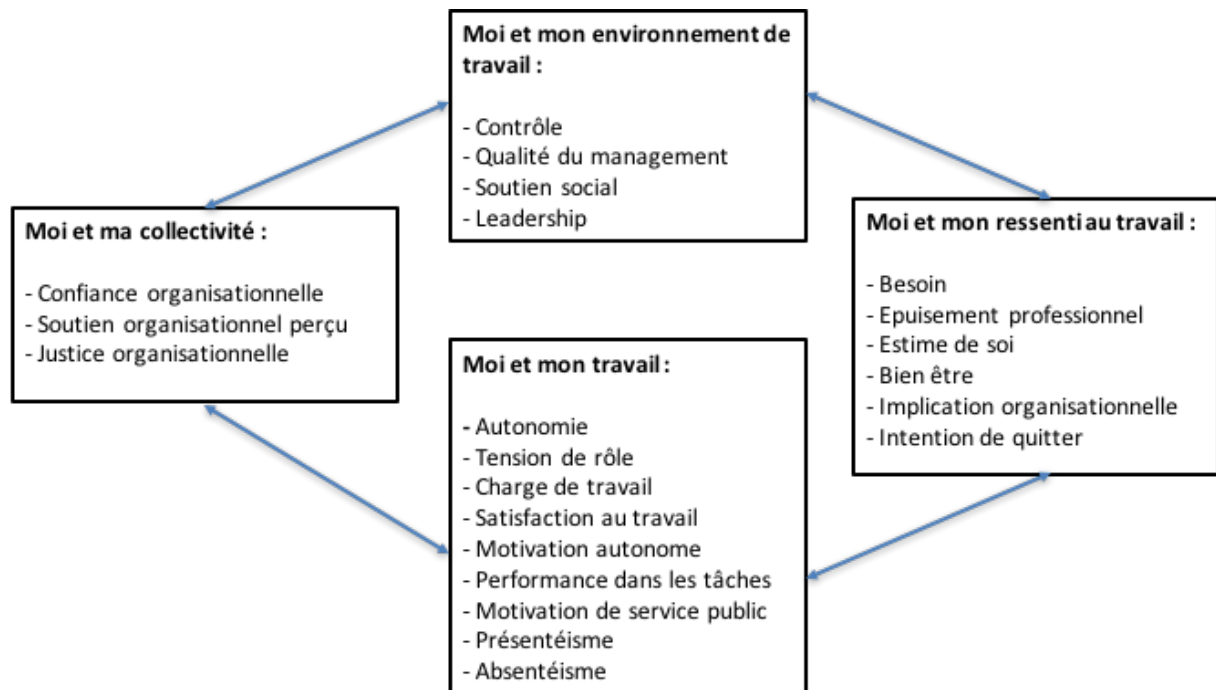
Moi et mon environnement de travail :

- Contrôle
- Qualité du management
- Soutien social
- Leadership

Moi et ma collectivité :

- Confiance organisationnelle
- Soutien organisationnel perçu
- Justice organisationnelle

Moi et mon ressenti au travail :

- Besoin
- Epuisement professionnel
- Estime de soi
- Bien être
- Implication organisationnelle
- Intention de quitter

Moi et mon travail :

- Autonomie
- Tension de rôle
- Charge de travail
- Satisfaction au travail
- Motivation autonome
- Performance dans les tâches
- Motivation de service public
- Présentéisme
- Absentéisme